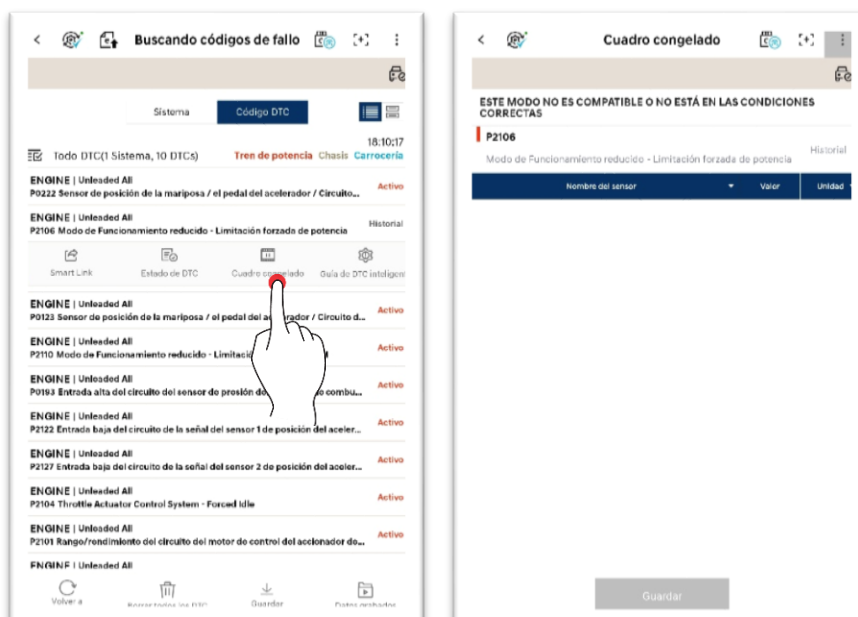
Buscando códigos de fallo

Sistema | Código DTC

18:10:17

Todo DTC(1 Sistema, 10 DTCs) Tren de potencia Chasis Carrocería

ENGINE | Unleaded All
P0222 Sensor de posición de la mariposa / el pedal del acelerador / Circuito... Activo

ENGINE | Unleaded All
P2106 Modo de Funcionamiento reducido - Limitación forzada de potencia Historial

Smart Link | Estado de DTC | Cuadro congelado | Guía de DTC inteligen

ENGINE | Unleaded All
P0123 Sensor de posición de la mariposa / el pedal del acelerador / Circuito d... Activo

ENGINE | Unleaded All
P2110 Modo de Funcionamiento reducido - Limitació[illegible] Activo

ENGINE | Unleaded All
P0193 Entrada alta del circuito del sensor de presión d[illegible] combu... Activo

ENGINE | Unleaded All
P2122 Entrada baja del circuito de la señal del sensor 1 de posición del aceler... Activo

ENGINE | Unleaded All
P2127 Entrada baja del circuito de la señal del sensor 2 de posición del aceler... Activo

ENGINE | Unleaded All
P2104 Throttle Actuator Control System - Forced Idle Activo

ENGINE | Unleaded All
P2101 Rango/rendimiento del circuito del motor de control del accionador de... Activo

ENGINE | Unleaded All

Volver a | Borrar todos los DTC | Guardar | Datos grabados

Cuadro congelado

ESTE MODO NO ES COMPATIBLE O NO ESTÁ EN LAS CONDICIONES CORRECTAS

P2106
Modo de Funcionamiento reducido - Limitación forzada de potencia Historial

| Nombre del sensor | Valor | Unidad |
|---|---|---|

Guardar